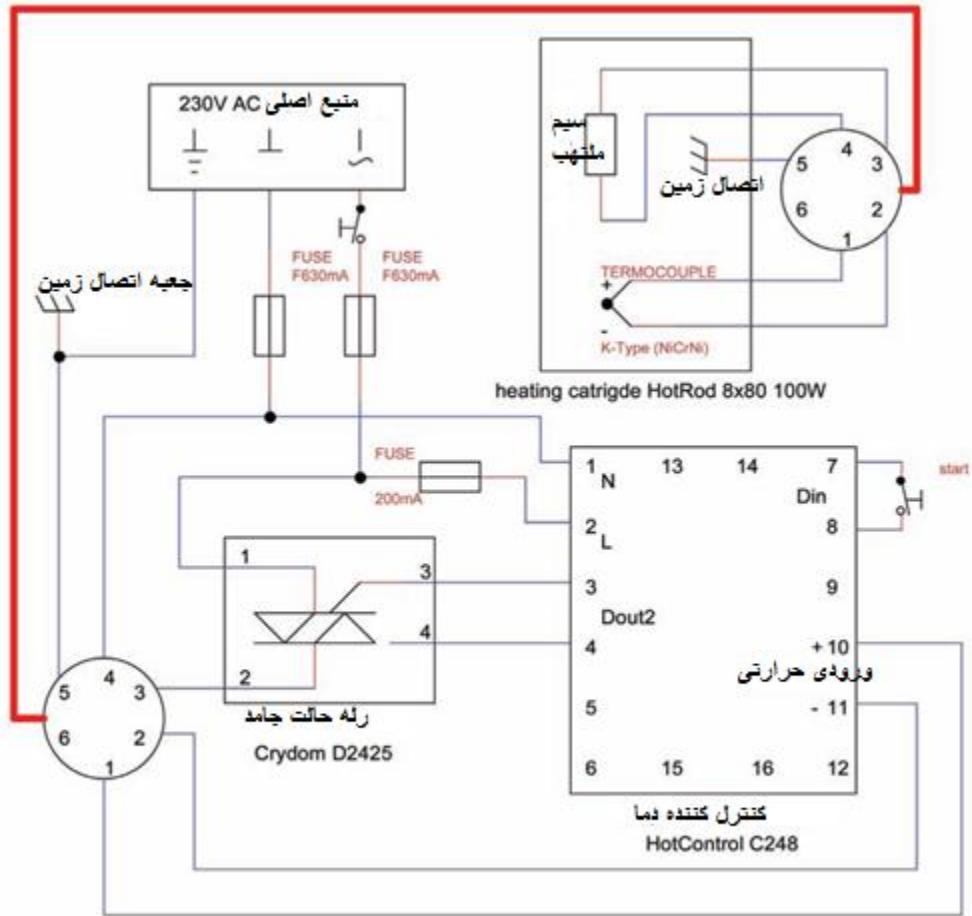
230V AC منبع اصلی

سیم ملتهب

اتصال زمین

4
5 3
6 2
1

FUSE
F630mA

FUSE
F630mA

جعبه اتصال زمین

TERMOCOUPLE
+
-
K-Type (NiCrNi)

heating catrigde HotRod 8x80 100W

FUSE
200mA

1 N
13
14
7
Din
start
2 L
8
3
9
Dout2
4
+ 10
ورودی حرارتی
5
- 11
6
15
16
12

1
3
4
2

رله حالت جامد
Crydom D2425

4
5 3
6 2
1

کنترل کننده دما
HotControl C248